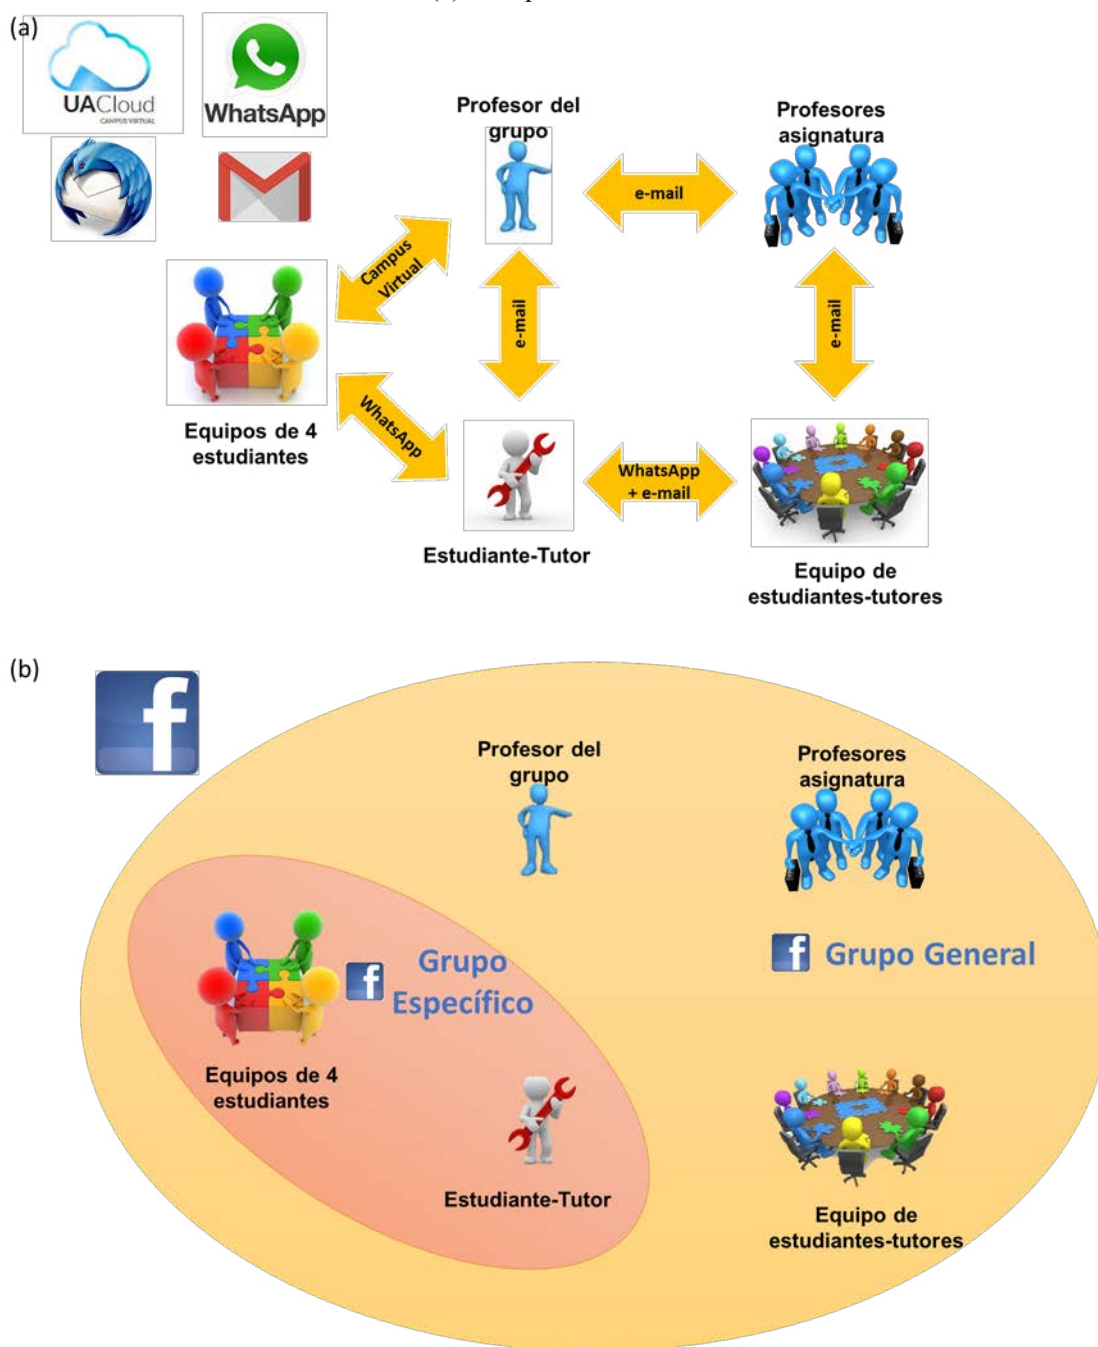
(a)

UACloud
CAMPUS VIRTUAL

WhatsApp

Profesor del grupo

e-mail

Profesores asignatura

Campus Virtual

e-mail

e-mail

Equipos de 4 estudiantes

WhatsApp

WhatsApp + e-mail

Estudiante-Tutor

Equipo de estudiantes-tutores

(b)

f

Profesor del grupo

Profesores asignatura

f Grupo General

f Grupo Específico

Equipos de 4 estudiantes

Estudiante-Tutor

Equipo de estudiantes-tutores